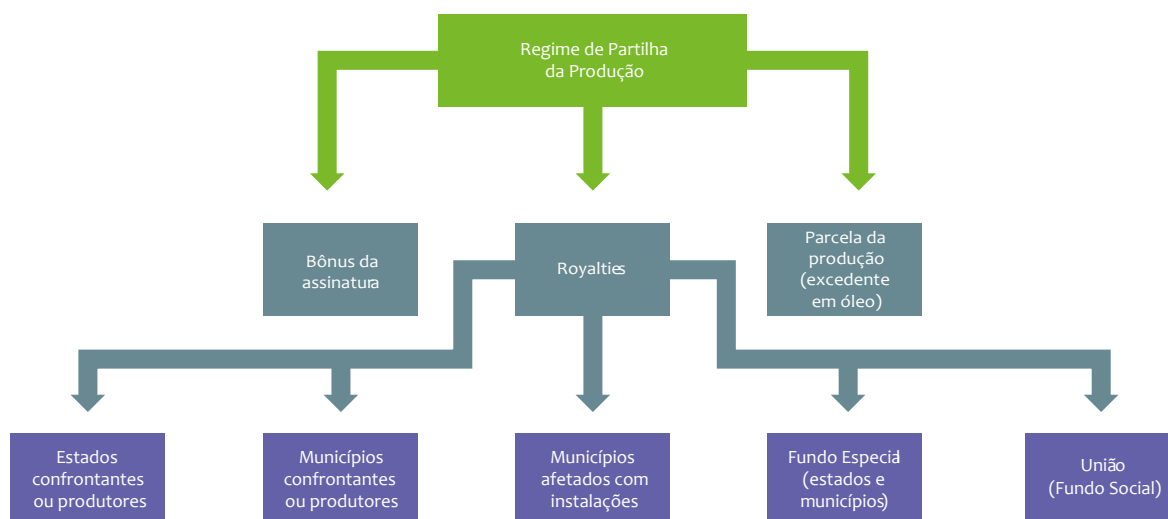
Regime de Partilha da Produção

Bônus da assinatura

Royalties

Parcela da produção (excedente em óleo)

Estados confrontantes ou produtores

Municípios confrontantes ou produtores

Municípios afetados com instalações

Fundo Especial (estados e municípios)

União (Fundo Social)